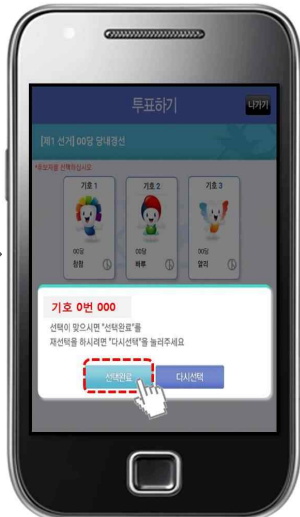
투표하기

나가기

[제1 선거] 00당 당내경선

*후보자를 선택하십시오

기호 1

00당

참참

기호 2

00당

뿌루

기호 3

00당

멀리

기호 0번 000

선택이 맞으시면 "선택완료"를 재선택을 하시려면 "다시선택"을 눌러주세요

선택완료

다시선택